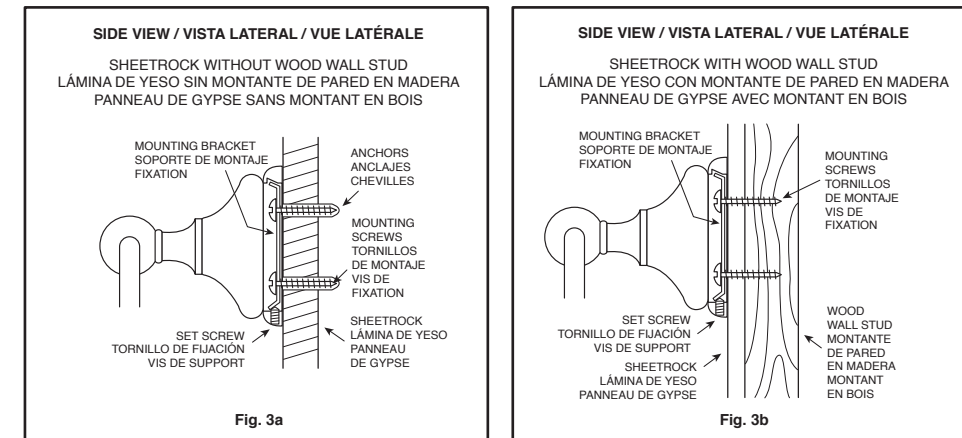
SIDE VIEW / VISTA LATERAL / VUE LATÉRALE

SHEETROCK WITHOUT WOOD WALL STUD
LÁMINA DE YESO SIN MONTANTE DE PARED EN MADERA
PANNEAU DE GYPSE SANS MONTANT EN BOIS

MOUNTING BRACKET
SOPORTE DE MONTAJE
FIXATION

ANCHORS
ANCLAJES
CHEVILLES

MOUNTING SCREWS
TORNILLOS DE MONTAJE
VIS DE FIXATION

SET SCREW
TORNILLO DE FIJACIÓN
VIS DE SUPPORT

SHEETROCK
LÁMINA DE YESO
PANNEAU DE GYPSE

Fig. 3a

SIDE VIEW / VISTA LATERAL / VUE LATÉRALE

SHEETROCK WITH WOOD WALL STUD
LÁMINA DE YESO CON MONTANTE DE PARED EN MADERA
PANNEAU DE GYPSE AVEC MONTANT EN BOIS

MOUNTING BRACKET
SOPORTE DE MONTAJE
FIXATION

MOUNTING SCREWS
TORNILLOS DE MONTAJE
VIS DE FIXATION

SET SCREW
TORNILLO DE FIJACIÓN
VIS DE SUPPORT

SHEETROCK
LÁMINA DE YESO
PANNEAU DE GYPSE

WOOD WALL STUD
MONTANTE DE PARED EN MADERA
MONTANT EN BOIS

Fig. 3b